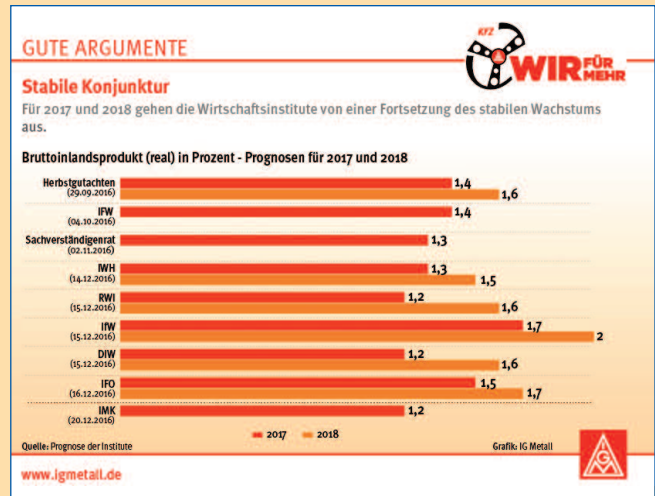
GUTE ARGUMENTE

KFZ WIR FÜR MEHR

Stabile Konjunktur

Für 2017 und 2018 gehen die Wirtschaftsinstitute von einer Fortsetzung des stabilen Wachstums aus.

Bruttoinlandsprodukt (real) in Prozent - Prognosen für 2017 und 2018

| Institut | 2017 | 2018 |
|---|---|---|
| Herbstgutachten (29.09.2016) | 1,4 | 1,6 |
| IFW (04.10.2016) | 1,4 | |
| Sachverständigenrat (02.11.2016) | 1,3 | |
| IWH (14.12.2016) | 1,3 | 1,5 |
| RWI (15.12.2016) | 1,2 | 1,6 |
| IfW (15.12.2016) | 1,7 | 2 |
| DIW (15.12.2016) | 1,2 | 1,6 |
| IFO (16.12.2016) | 1,5 | 1,7 |
| IMK (20.12.2016) | 1,2 | |

2017 2018

Quelle: Prognose der Institute

Grafik: IG Metall

www.igmetall.de